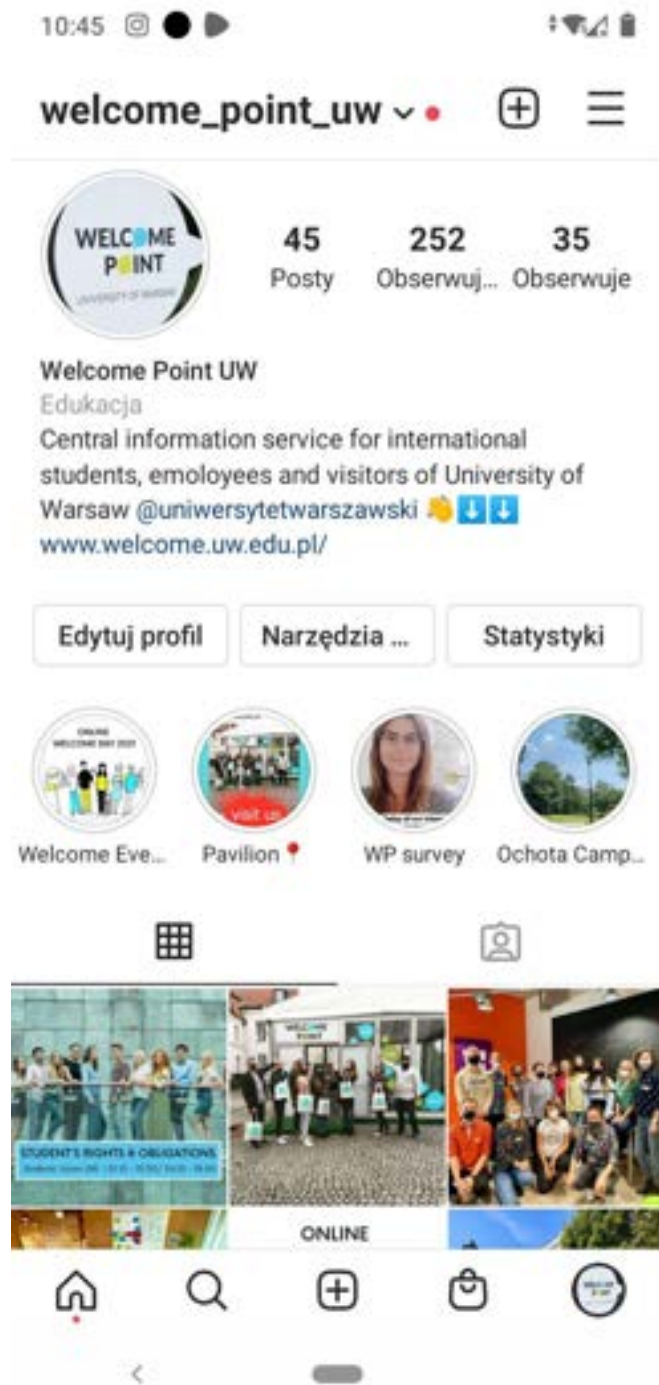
10:45

welcome_point_uw

WELCOME POINT
UNIVERSITY OF WARSAW

45
Posty

252
Obserwuj...

35
Obserwuje

Welcome Point UW
Edukacja
Central information service for international students, emoloyees and visitors of University of Warsaw @uniwersytetwarszawski 👋⬇️⬇️
www.welcome.uw.edu.pl/

Edytuj profil
Narzędzia ...
Statystyki

ONLINE WELCOME DAY 2021
Welcome Eve...

visit us
Pavilion📍

WP survey

Ochota Camp...

STUDENT'S RIGHTS & OBLIGATIONS
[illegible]

WELCOME POINT

ONLINE

<